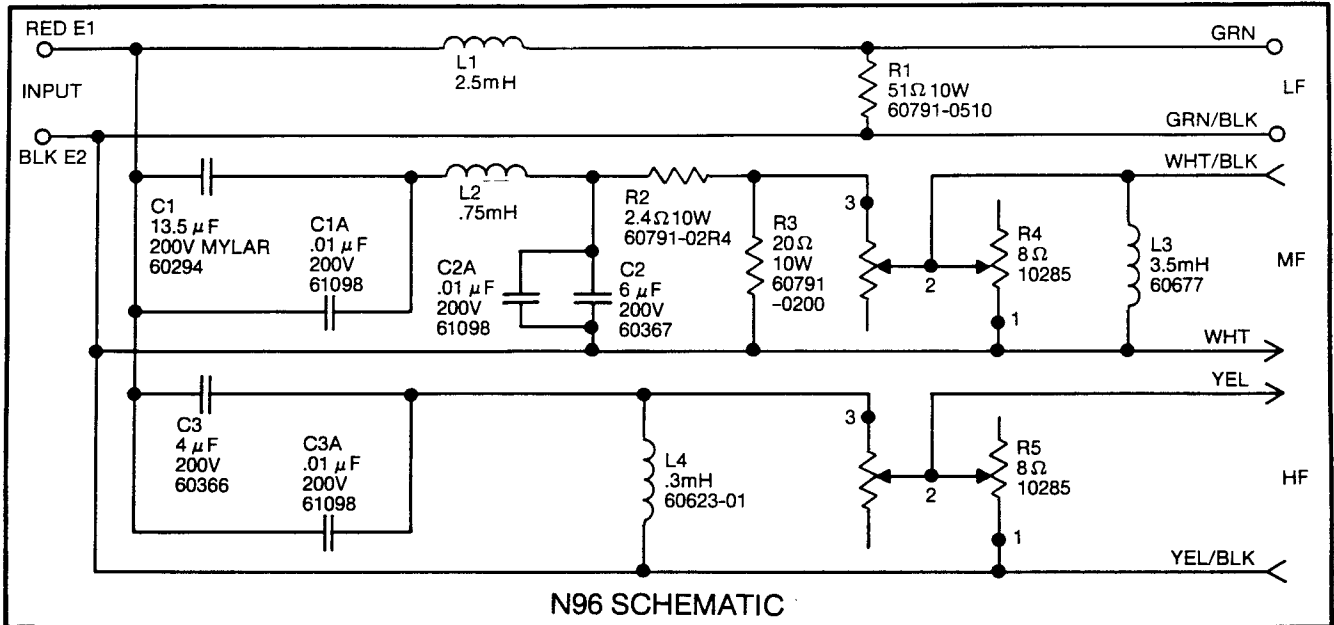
RED E1

INPUT

BLK E2

L1
2.5mH

R1
51Ω 10W
60791-0510

GRN

LF

GRN/BLK

C1
13.5 $\mu$F
200V MYLAR
60294

C1A
.01 $\mu$F
200V
61098

L2
.75mH

C2A
.01 $\mu$F
200V
61098

C2
6 $\mu$F
200V
60367

R2
2.4Ω 10W
60791-02R4

R3
20Ω
10W
60791
-0200

3

2

R4
8Ω
10285

1

WHT/BLK

L3
3.5mH
60677

MF

WHT

C3
4 $\mu$F
200V
60366

C3A
.01 $\mu$F
200V
61098

L4
.3mH
60623-01

3

2

R5
8Ω
10285

1

YEL

HF

YEL/BLK

N96 SCHEMATIC